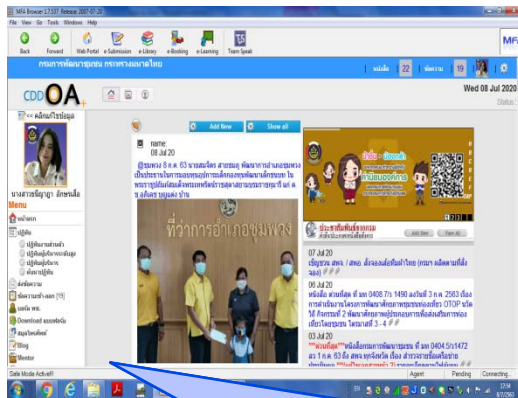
MFA Browser 17.537 Release 2007-07-20
File View Go Tools Window Help
Back Forward Web Portal e-Submission e-Library e-Booking e-Learning Team Speak
MFA
กรมการพัฒนาชุมชน กระทรวงมหาดไทย
หน้าแรก 22 ข้อความ 19
CDD OA
Wed 08 Jul 2020
Status:
<< คลิกแก้ไขข้อมูล
นางสาวปิยนุช ลักษณ์เลื่อ
Menu
หน้าแรก
ปฏิทิน
ปฏิทินงานส่วนตัว
ปฏิทินผู้บังคับบัญชา
ปฏิทินผู้ใต้บังคับ
ห้องประชุม
ส่งข้อความ
ข้อความเข้า-ออก (19)
สมุดโทรศัพท์
Download
Blog
Mentor
Add New
Show all
name:
08 Jul 20
@ชุมพวง 8 ก.ค. 63 นายสมจิตร สายชมภู พัฒนาการอำเภอชุมพวง เป็นประธานในการมอบทุนการศึกษาทุนพัฒนาเด็กชนบท ในพระราชูปถัมภ์สมเด็จพระเทพรัตนราชสุดาฯสยามบรมราชกุมารี แก่ ด.ช.อภิสิทธิ์ บุญแต่ง บ้าน
ที่ว่าการอำเภอชุมพวง
ประชาสัมพันธ์
Add New
View All
07 Jul 20
เชิญชวน สพจ. / สพอ. ตั้งกองผ้าป่าผ้าไทย (ตามภูมิภาค ลงทะเบียน) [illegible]
06 Jul 20
หนังสือ ด่วนที่สุด ที่ มท 0408.7/ว 1490 ลงวันที่ 3 ก.ค. 2563 เรื่อง การดำเนินงานโครงการพัฒนาศักยภาพชุมชนท่องเที่ยว OTOP นวัตวิถี กิจกรรมที่ 2 พัฒนาศักยภาพผู้ประกอบการเพื่อส่งเสริมการท่องเที่ยวโดยชุมชน ในระยะที่ 3 - 4
03 Jul 20
***ด่วนที่สุด*** หนังสือกรมการพัฒนาชุมชน ที่ มท 0404.5/ว1472 ลง 1 ก.ค. 63 เรื่อง แจ้งรายชื่อหลังรายชื่อ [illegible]
Safe Mode Active!!
Agent
Pending
Connecting...
12:54
8/7/2563